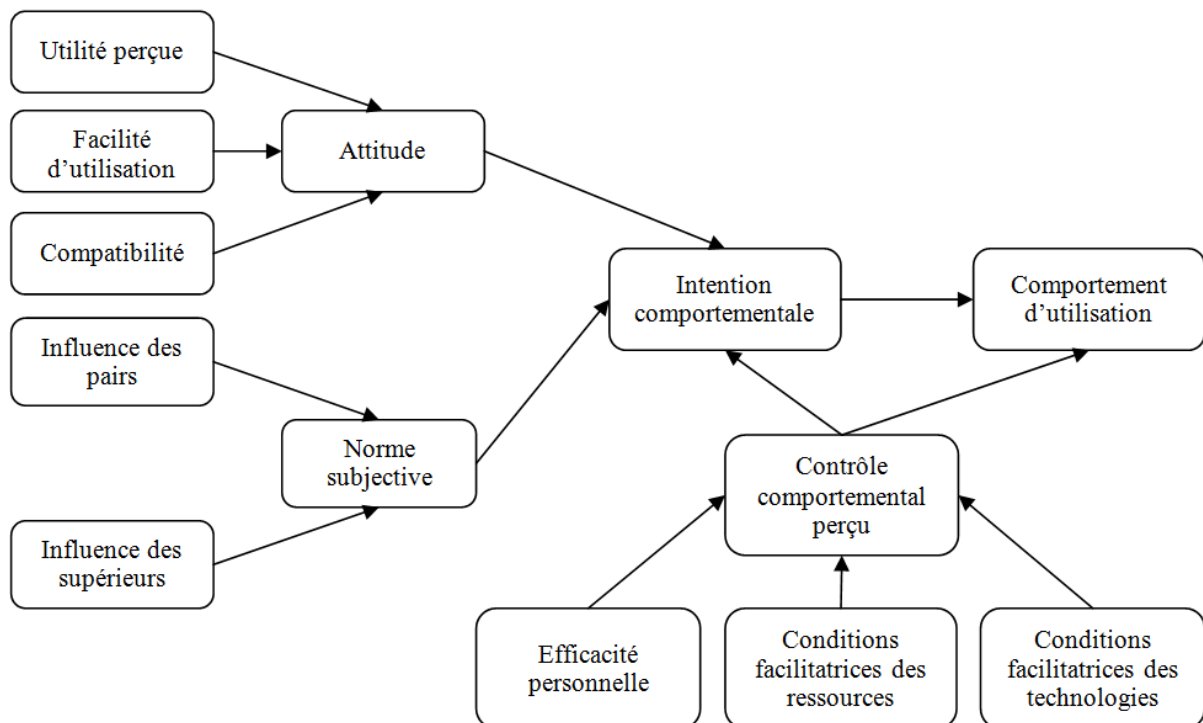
Utilité perçue

Facilité d'utilisation

Compatibilité

Attitude

Influence des pairs

Norme subjective

Influence des supérieurs

Intention comportementale

Comportement d'utilisation

Contrôle comportemental perçu

Efficacité personnelle

Conditions facilitatrices des ressources

Conditions facilitatrices des technologies